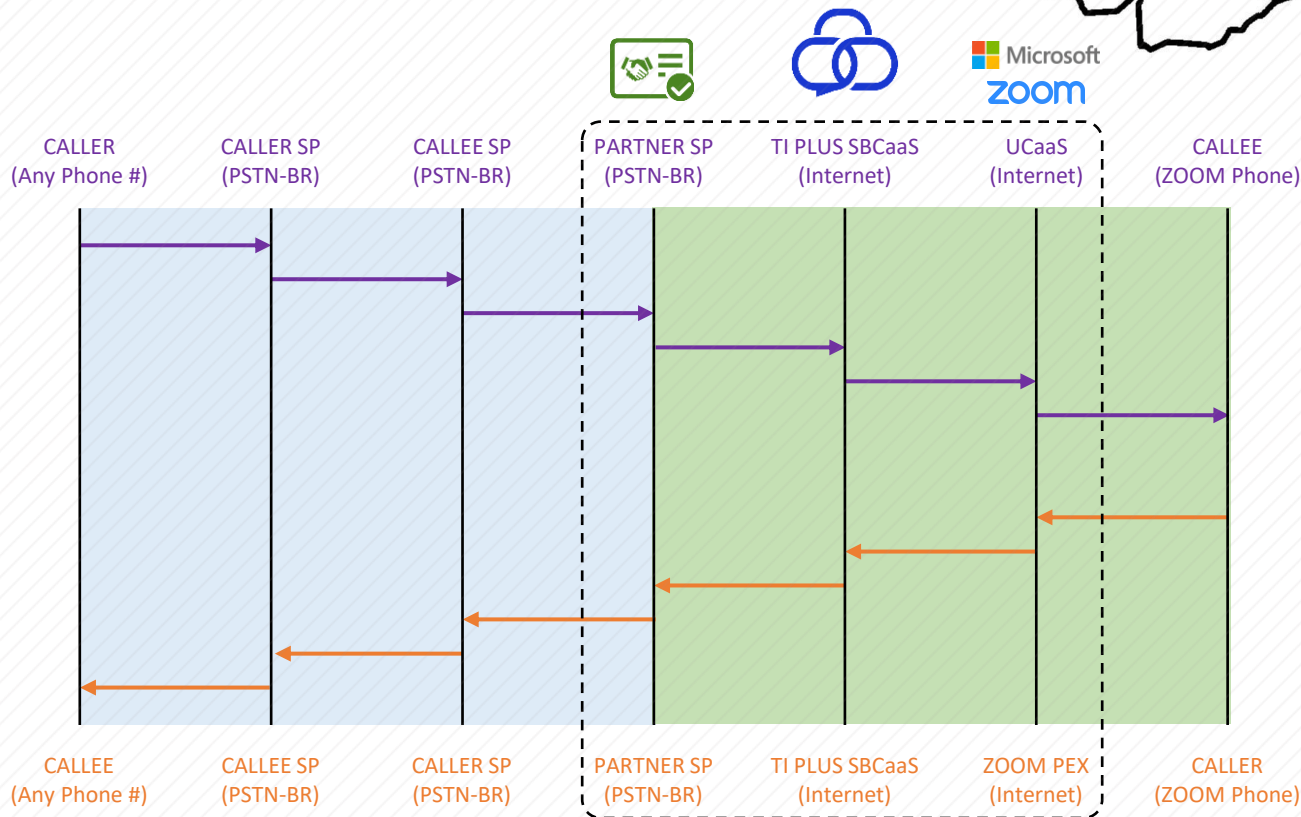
Microsoft
zoom

CALLER
(Any Phone #)

CALLER SP
(PSTN-BR)

CALLEE SP
(PSTN-BR)

PARTNER SP
(PSTN-BR)

TI PLUS SBCaaS
(Internet)

UCaaS
(Internet)

CALLEE
(ZOOM Phone)

CALLEE
(Any Phone #)

CALLEE SP
(PSTN-BR)

CALLER SP
(PSTN-BR)

PARTNER SP
(PSTN-BR)

TI PLUS SBCaaS
(Internet)

ZOOM PEX
(Internet)

CALLER
(ZOOM Phone)